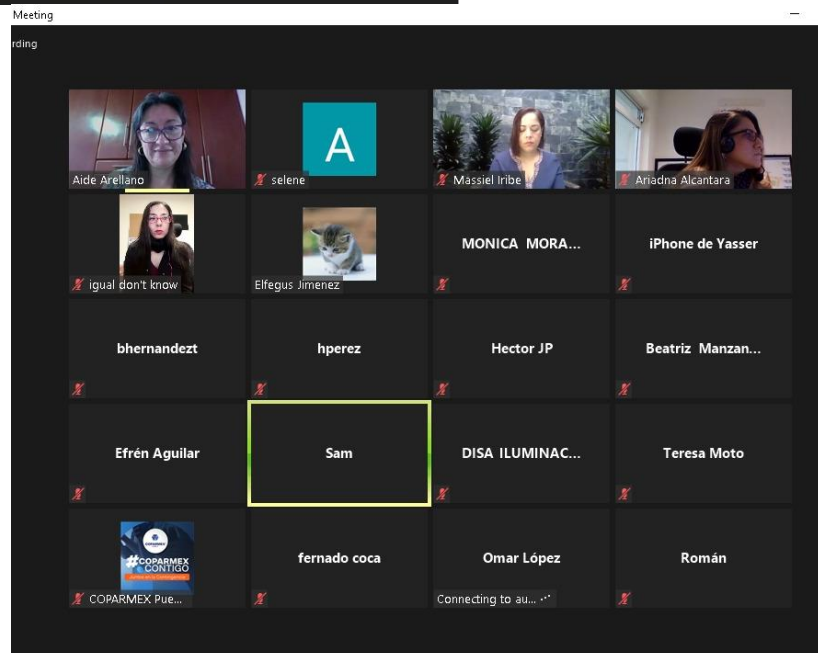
Meeting

rding

Aide Arellano

A

selene

Massiel Iribe

Ariadna Alcantara

igual don't know

Elfegus Jimenez

MONICA MORA...

iPhone de Yasser

bhernandezt

hperez

Hector JP

Beatriz Manzan...

Efrén Aguilar

Sam

DISA ILUMINAC...

Teresa Moto

#COPARMEX CONTIGO

COPARMEX Pue...

fernado coca

Omar López

Connecting to au...

Román